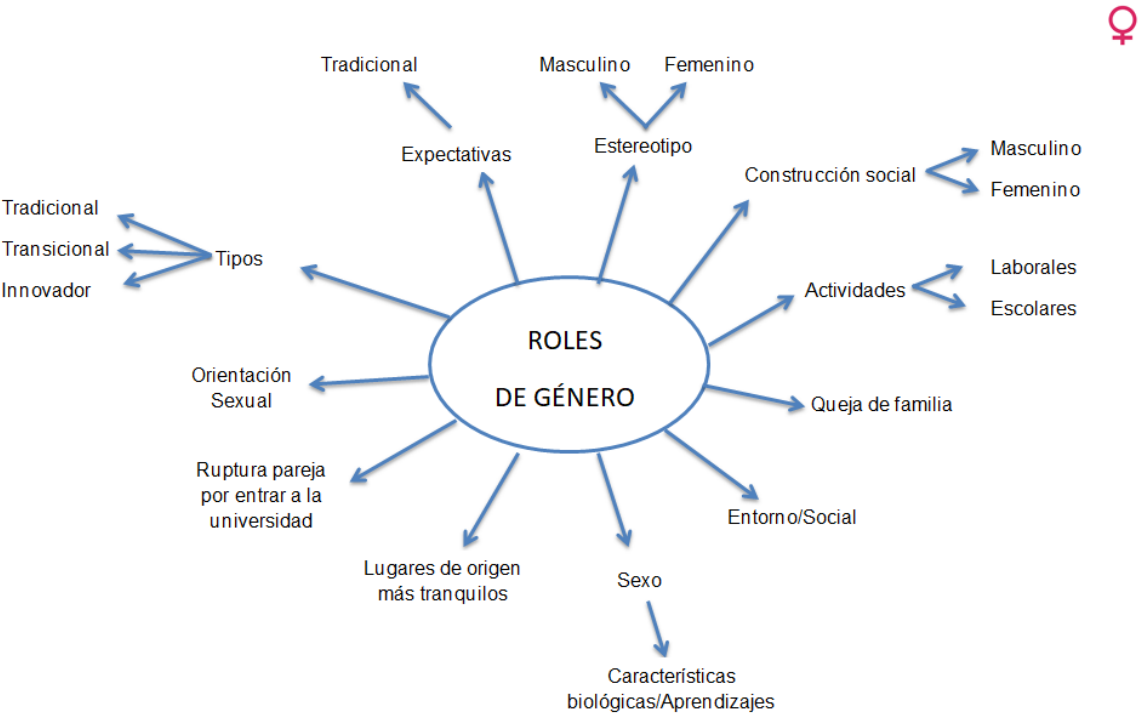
ROLES

DE GÉNERO

Expectativas

Tradicional

Estereotipo

Masculino

Femenino

Construcción social

Masculino

Femenino

Tipos

Tradicional

Transicional

Innovador

Actividades

Laborales

Escolares

Orientación Sexual

Queja de familia

Ruptura pareja por entrar a la universidad

Entorno/Social

Lugares de origen más tranquilos

Sexo

Características biológicas/Aprendizajes